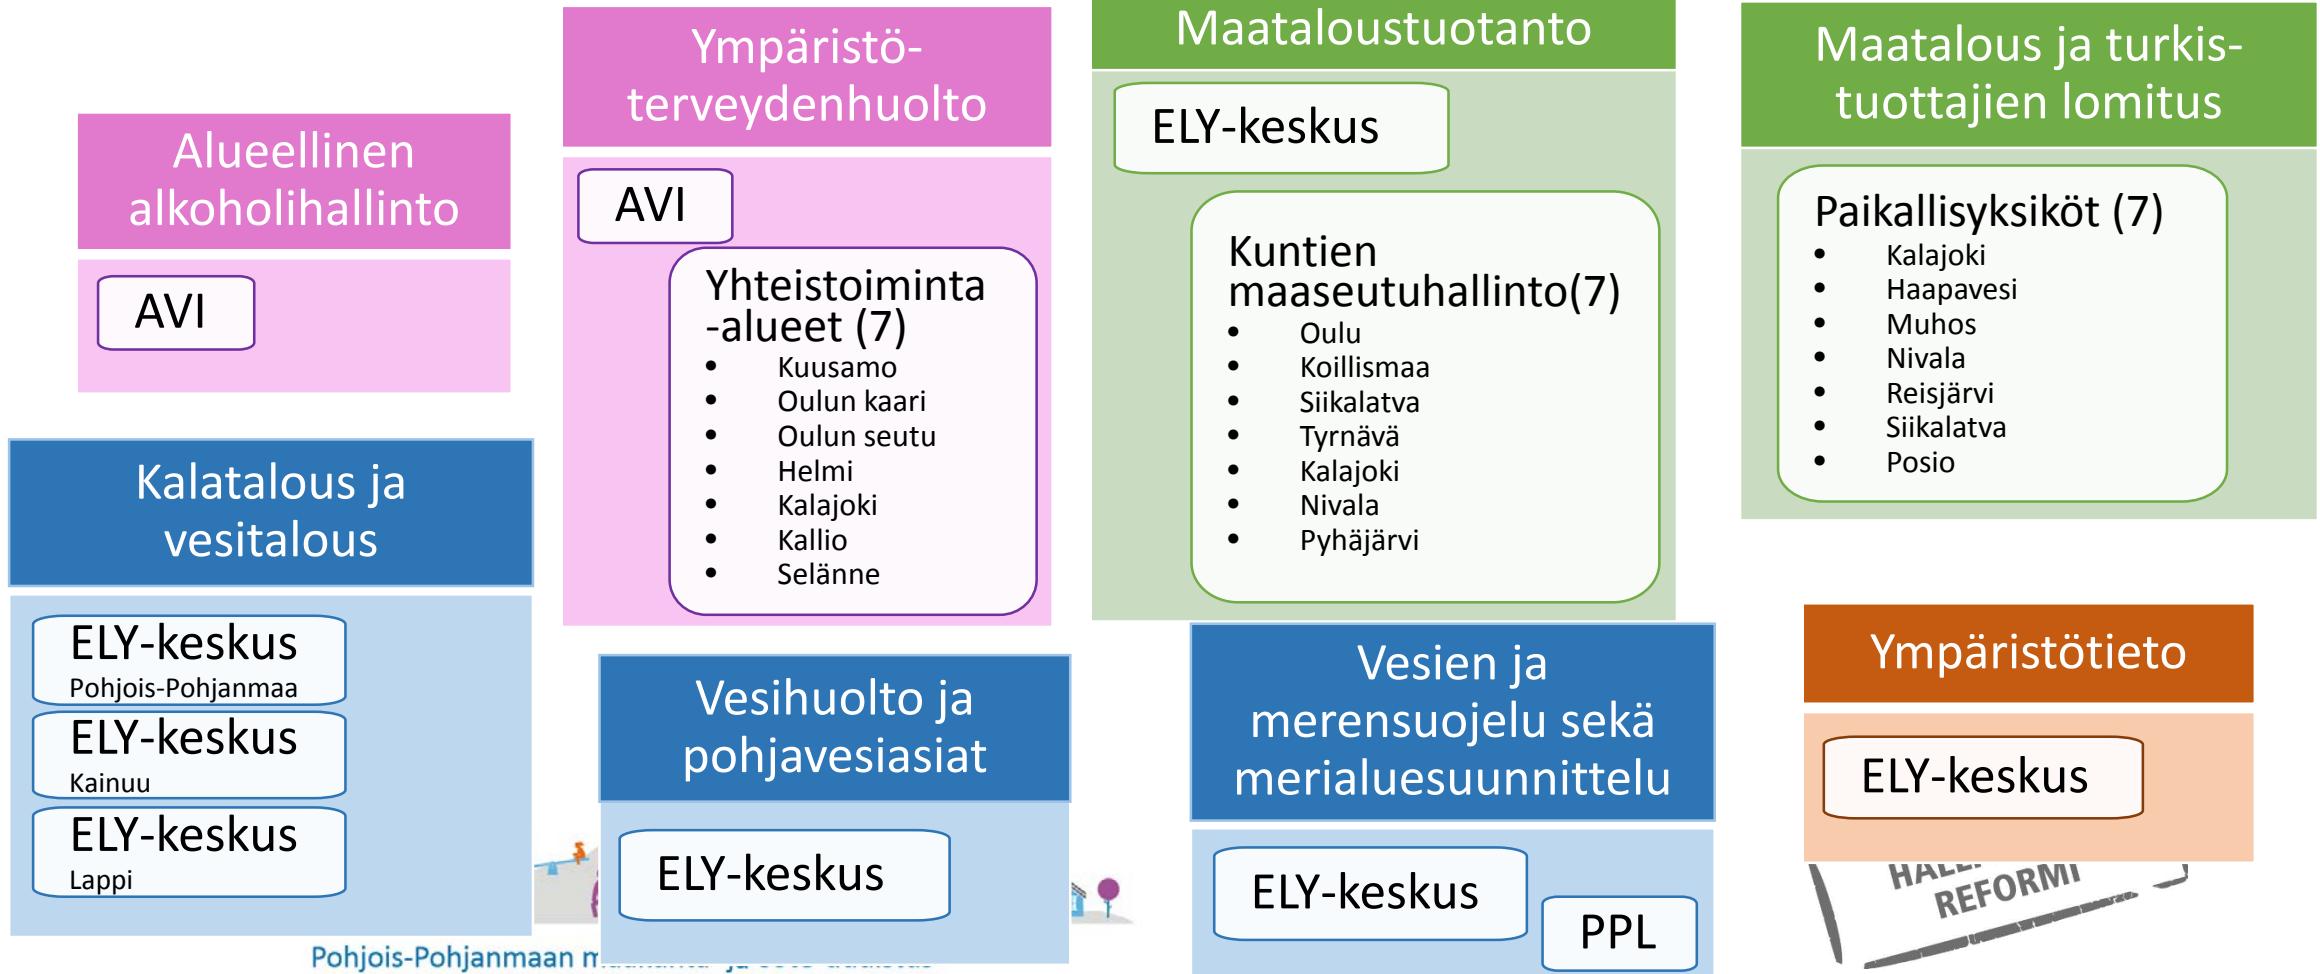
Alueellinen alkoholihallinto

AVI

Ympäristöterveydenhuolto

AVI

Yhteistoiminta-alueet (7)
- Kuusamo
- Oulun kaari
- Oulun seutu
- Helmi
- Kalajoki
- Kallio
- Selänne

Maataloustuotanto

ELY-keskus

Kuntien maaseutuhallinto(7)
- Oulu
- Koillismaa
- Siikalatva
- Tyrnävä
- Kalajoki
- Nivala
- Pyhäjärvi

Maatalous ja turkistuottajien lomitus

Paikallisyksiköt (7)
- Kalajoki
- Haapavesi
- Muhos
- Nivala
- Reisjärvi
- Siikalatva
- Posio

Kalatalous ja vesitalous

ELY-keskus
Pohjois-Pohjanmaa

ELY-keskus
Kainuu

ELY-keskus
Lappi

Vesihuolto ja pohjavesiasiat

ELY-keskus

Vesien ja merensuojelu sekä merialuesuunnittelu

ELY-keskus

PPL

Ympäristötieto

ELY-keskus

HALL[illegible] REFORMI

Pohjois-Pohjanmaan m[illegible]